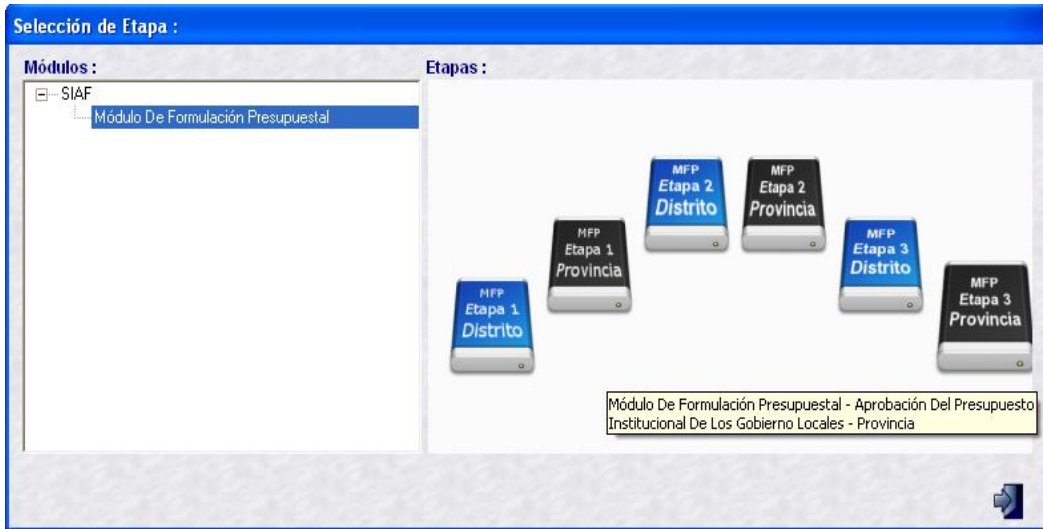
Selección de Etapa :

Módulos :

SIAF

Módulo De Formulación Presupuestal

Etapas :

MFP
Etapa 1
Distrito

MFP
Etapa 1
Provincia

MFP
Etapa 2
Distrito

MFP
Etapa 2
Provincia

MFP
Etapa 3
Distrito

MFP
Etapa 3
Provincia

Módulo De Formulación Presupuestal - Aprobación Del Presupuesto Institucional De Los Gobierno Locales - Provincia